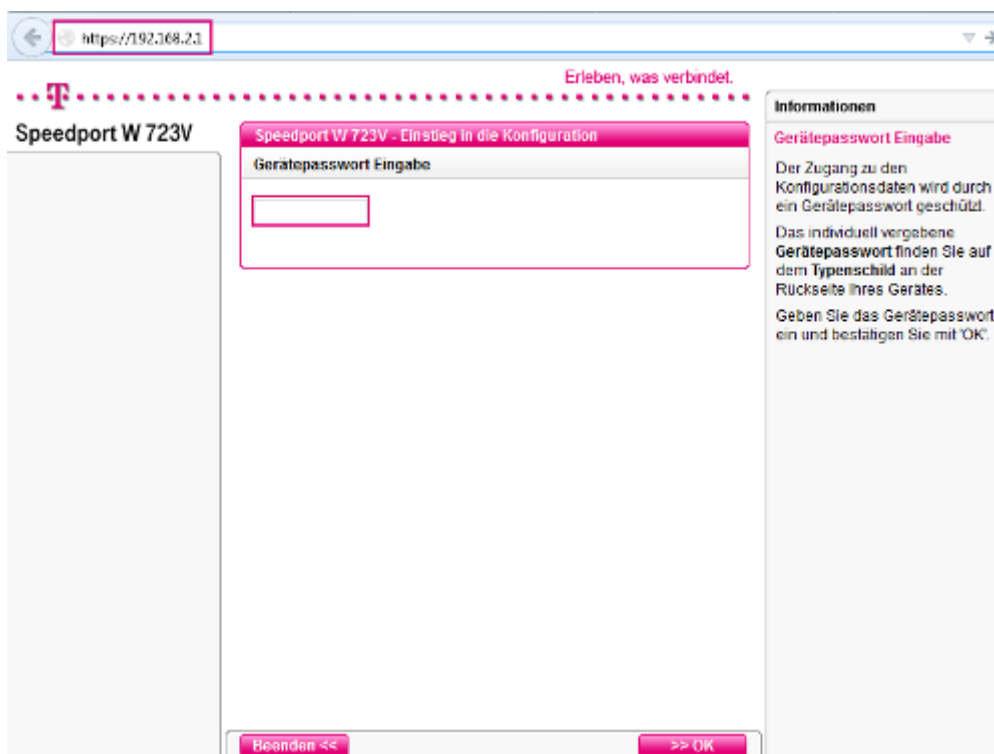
https://192.168.2.1

Erleben, was verbindet.

T

Speedport W 723V

Speedport W 723V - Einstieg in die Konfiguration

Gerätepasswort Eingabe

Informationen

Gerätepasswort Eingabe

Der Zugang zu den Konfigurationsdaten wird durch ein Gerätepasswort geschützt.

Das individuell vergebene Gerätepasswort finden Sie auf dem Typenschild an der Rückseite Ihres Gerätes.

Geben Sie das Gerätepasswort ein und bestätigen Sie mit 'OK'.

Beenden <<

>> OK